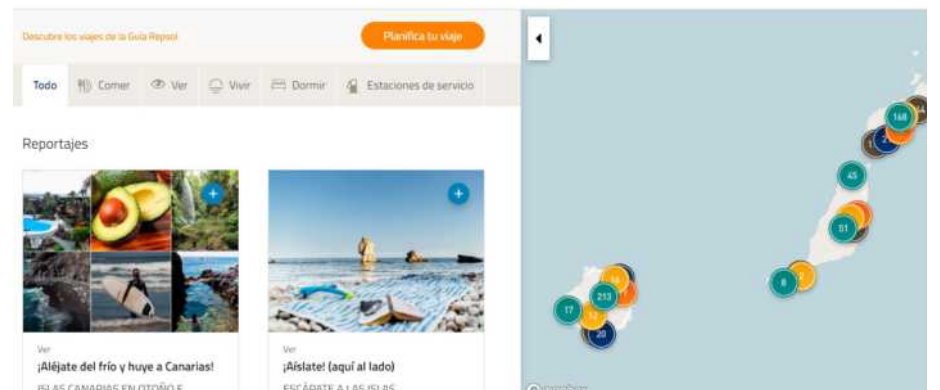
Descubre los viajes de la Guía Repsol

Planifica tu viaje

Todo | Comer | Ver | Vivir | Dormir | Estaciones de servicio

Reportajes

+

Ver

¡Aléjate del frío y huye a Canarias!

ISLAS CANARIAS EN OTOÑO E

+

Ver

¡Aíslate! (aquí al lado)

ESCÁPATE A LAS ISLAS

168

2

1

45

51

2

9

14

213

17

12

20